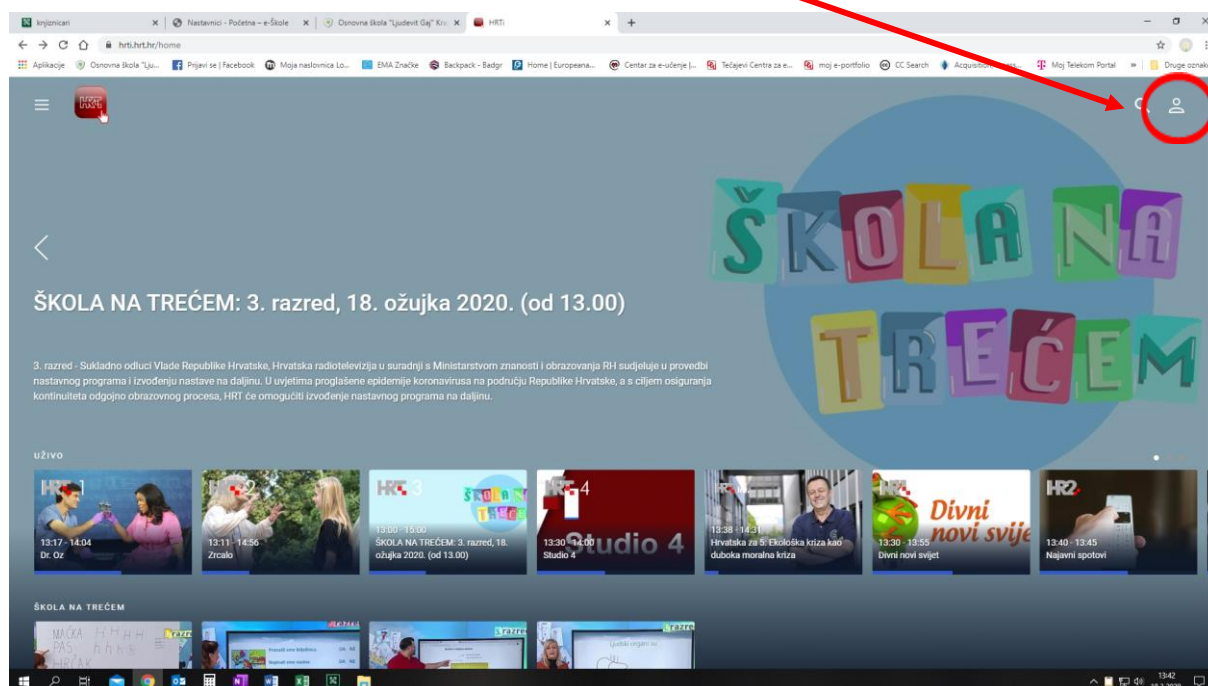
knjiznicari | Nastavnici - Početna – e-Škole | Osnovna škola "Ljudevit Gaj" Kr... | HRTi

hrti.hrt.hr/home

Aplikacije | Osnovna škola "Lju... | Prijavi se | Facebook | Moja naslovnica Lo... | EMA Značke | Backpack - Badgr | Home | Europeana... | Centar za e-učenje |... | Tečajevi Centra za e... | moj e-portfolio | CC Search | Acquisition... | Moj Telekom Portal | Druge oznake

ŠKOLA NA TREĆEM

ŠKOLA NA TREĆEM: 3. razred, 18. ožujka 2020. (od 13.00)

3. razred - Sukladno odluci Vlade Republike Hrvatske, Hrvatska radiotelevizija u suradnji s Ministarstvom znanosti i obrazovanja RH sudjeluje u provedbi nastavnog programa i izvođenju nastave na daljinu. U uvjetima proglašene epidemije koronavirusa na području Republike Hrvatske, a s ciljem osiguranja kontinuiteta odgojno obrazovnog procesa, HRT će omogućiti izvođenje nastavnog programa na daljinu.

UŽIVO

HRT 1
13:17 - 14:04
Dr. Oz

HRT 2
13:11 - 14:56
Zrcalo

HRT 3
13:00 - 15:00
ŠKOLA NA TREĆEM: 3. razred, 18. ožujka 2020. (od 13.00)

HRT 4
13:30 - 14:00
Studio 4

13:38 - 14:31
Hrvatska za 5: Ekološka kriza kao duboka moralna kriza

Divni novi svijet
13:30 - 13:55
Divni novi svijet

HR2
13:40 - 13:45
Najavni spotovi

ŠKOLA NA TREĆEM

MAČKA
PAS
HRČAK

13:42